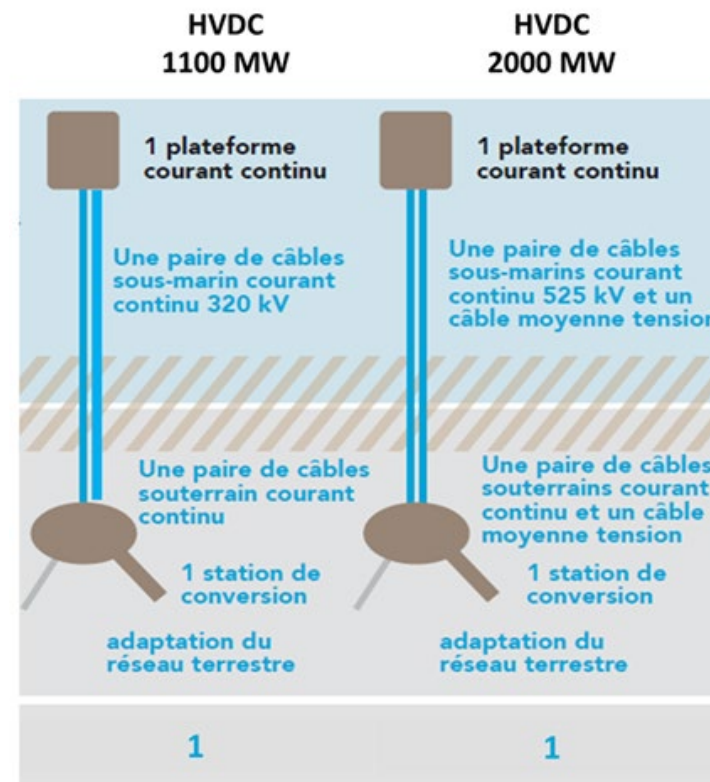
HVDC
1100 MW

HVDC
2000 MW

1 plateforme courant continu

Une paire de câbles sous-marin courant continu 320 kV

Une paire de câbles souterrain courant continu

1 station de conversion

adaptation du réseau terrestre

1 plateforme courant continu

Une paire de câbles sous-marins courant continu 525 kV et un câble moyenne tension

Une paire de câbles souterrains courant continu et un câble moyenne tension

1 station de conversion

adaptation du réseau terrestre

1

1